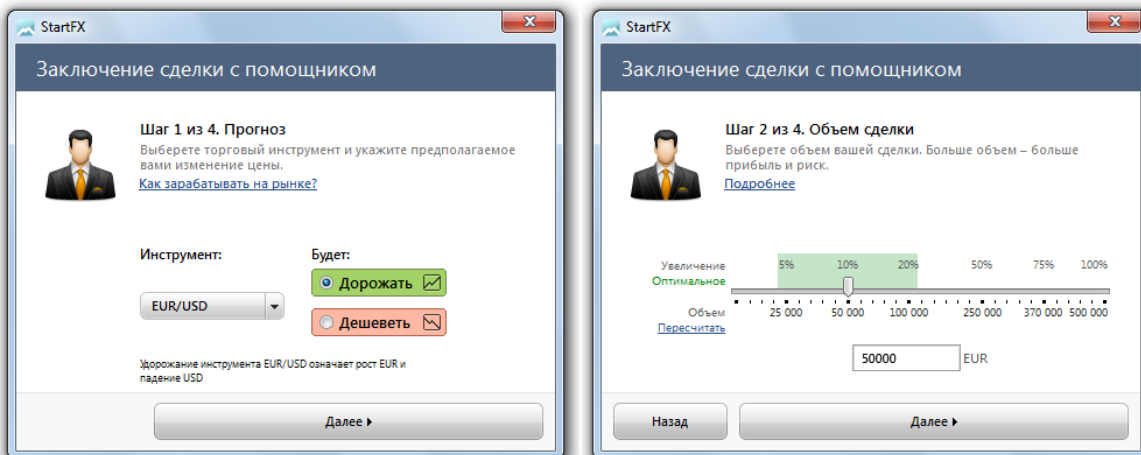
StartFX

Заключение сделки с помощником

Шаг 1 из 4. Прогноз

Выберете торговый инструмент и укажите предполагаемое вами изменение цены.

Как зарабатывать на рынке?

Инструмент:

EUR/USD

Будет:

Дорожать

Дешеветь

Удорожание инструмента EUR/USD означает рост EUR и падение USD

Далее

StartFX

Заключение сделки с помощником

Шаг 2 из 4. Объем сделки

Выберете объем вашей сделки. Больше объем – больше прибыль и риск.

Подробнее

Увеличение
Оптимальное

5% 10% 20% 50% 75% 100%

Объем
Пересчитать

25 000 50 000 100 000 250 000 370 000 500 000

50000 EUR

Назад

Далее